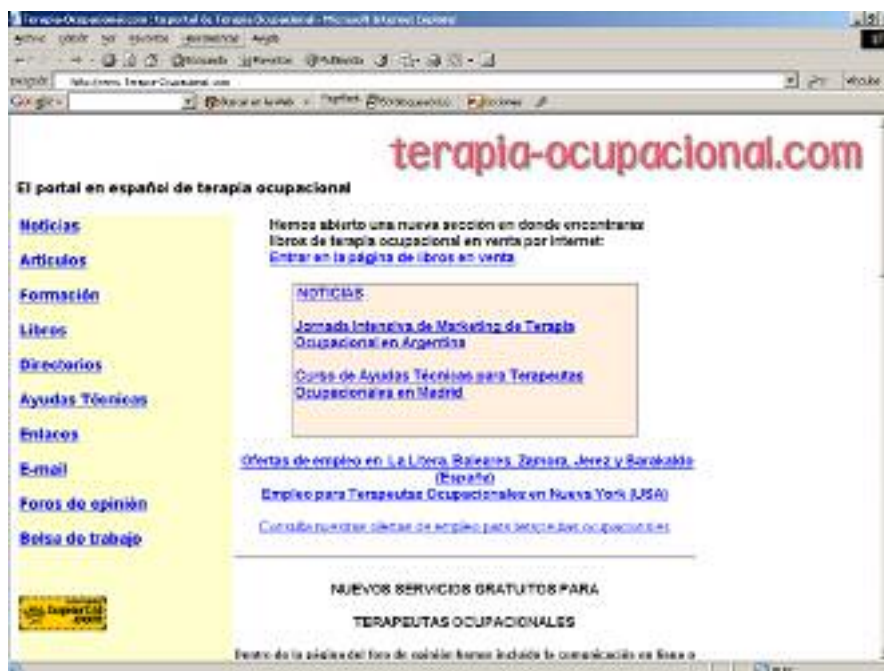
Terapia-Ocupacional.com : tu portal de Terapia Ocupacional - Microsoft Internet Explorer

Archivo Edición Ver Favoritos Herramientas Ayuda

Atrás Búsqueda Favoritos Multimedia

Dirección http://www.Terapia-Ocupacional.com Ir Vínculos

Google Buscar en la web

terapia-ocupacional.com

El portal en español de terapia ocupacional

Noticias

Artículos

Formación

Libros

Directorios

Ayudas Técnicas

Enlaces

E-mail

Foros de opinión

Bolsa de trabajo

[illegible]

Hemos abierto una nueva sección en donde encontraras libros de terapia ocupacional en venta por internet:
Entrar en la página de libros en venta

NOTICIAS

Jornada Intensiva de Marketing de Terapia Ocupacional en Argentina

Curso de Ayudas Técnicas para Terapeutas Ocupacionales en Madrid

Ofertas de empleo en La Litera, Baleares, Zamora, Jerez y Barakaldo (España)
Empleo para Terapeutas Ocupacionales en Nueva York (USA)

Consulta nuestras ofertas de empleo para terapeutas ocupacionales

NUEVOS SERVICIOS GRATUITOS PARA

TERAPEUTAS OCUPACIONALES

Dentro de la página del foro de opinión hemos incluido la comunicación en línea a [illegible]